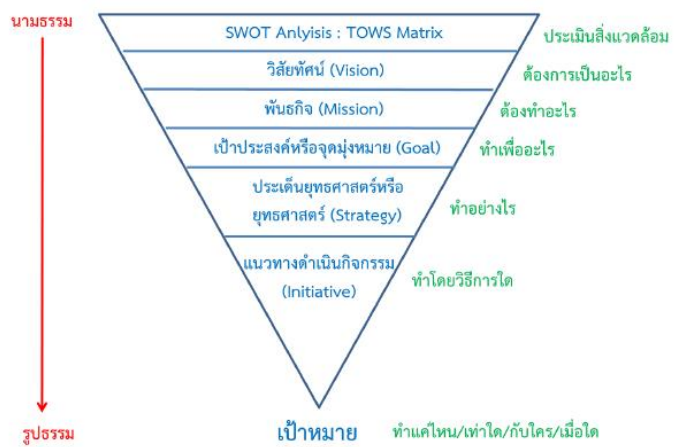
นามธรรม

SWOT Anlyisis : TOWS Matrix
ประเมินสิ่งแวดล้อม

วิสัยทัศน์ (Vision)
ต้องการเป็นอะไร

พันธกิจ (Mission)
ต้องทำอะไร

เป้าประสงค์หรือจุดมุ่งหมาย (Goal)
ทำเพื่ออะไร

ประเด็นยุทธศาสตร์หรือยุทธศาสตร์ (Strategy)
ทำอย่างไร

แนวทางดำเนินกิจกรรม (Initiative)
ทำโดยวิธีการใด

รูปธรรม

เป้าหมาย
ทำแค่ไหน/เท่าใด/กับใคร/เมื่อใด